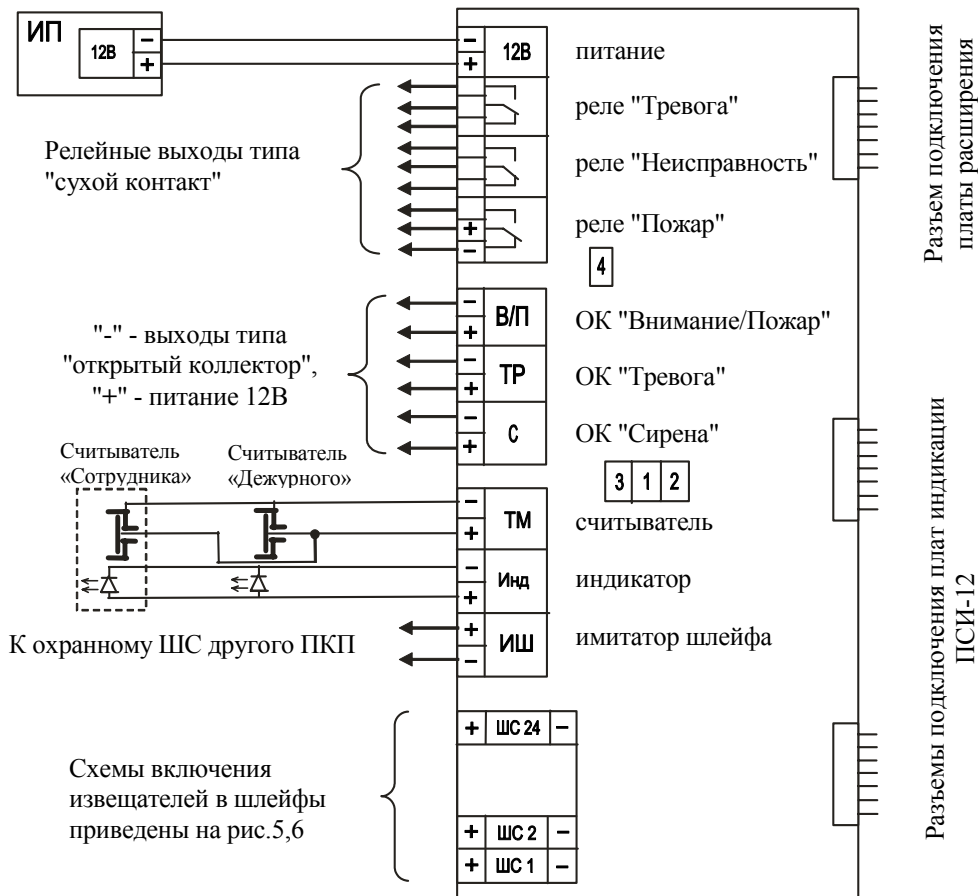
ИП
12В
–
+

–
+
12В
питание

реле "Тревога"

реле "Неисправность"

+
–
реле "Пожар"

4

Релейные выходы типа "сухой контакт"

–
+
В/П
ОК "Внимание/Пожар"

–
+
ТР
ОК "Тревога"

–
+
С
ОК "Сирена"

"-" - выходы типа "открытый коллектор", "+" - питание 12В

3 1 2

Считыватель «Сотрудника»

Считыватель «Дежурного»

–
+
ТМ
считыватель

–
+
Инд
индикатор

+
–
ИШ
имитатор шлейфа

К охранному ШС другого ПКП

+ ШС 24 –

+ ШС 2 –
+ ШС 1 –

Схемы включения извещателей в шлейфы приведены на рис.5,6

Разъем подключения платы расширения

Разъемы подключения плат индикации ПСИ-12